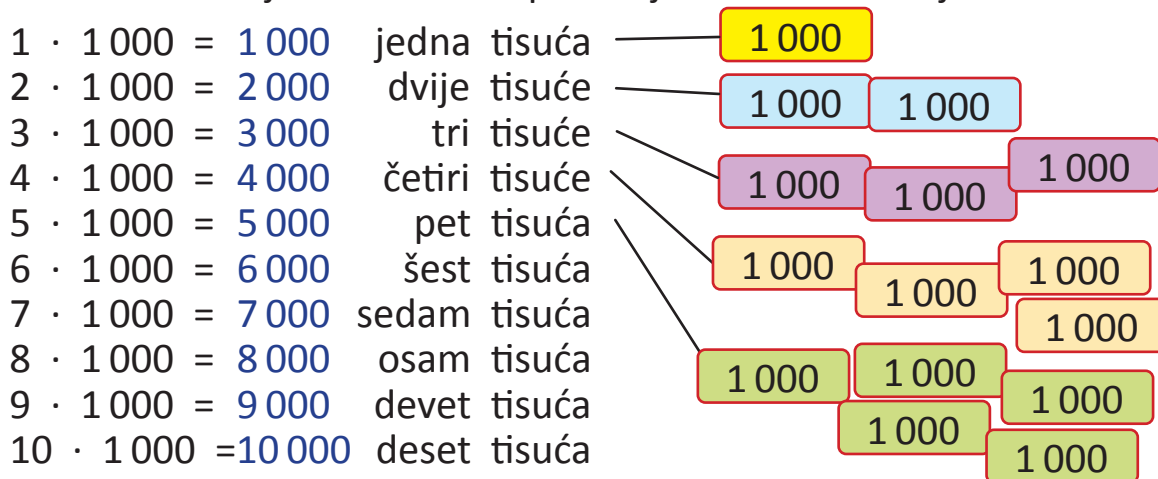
$1 \cdot 1\,000 = 1\,000$ jedna tisuća
$2 \cdot 1\,000 = 2\,000$ dvije tisuće
$3 \cdot 1\,000 = 3\,000$ tri tisuće
$4 \cdot 1\,000 = 4\,000$ četiri tisuće
$5 \cdot 1\,000 = 5\,000$ pet tisuća
$6 \cdot 1\,000 = 6\,000$ šest tisuća
$7 \cdot 1\,000 = 7\,000$ sedam tisuća
$8 \cdot 1\,000 = 8\,000$ osam tisuća
$9 \cdot 1\,000 = 9\,000$ devet tisuća
$10 \cdot 1\,000 = 10\,000$ deset tisuća

1 000

1 000 1 000

1 000 1 000 1 000

1 000 1 000 1 000 1 000

1 000 1 000 1 000 1 000 1 000